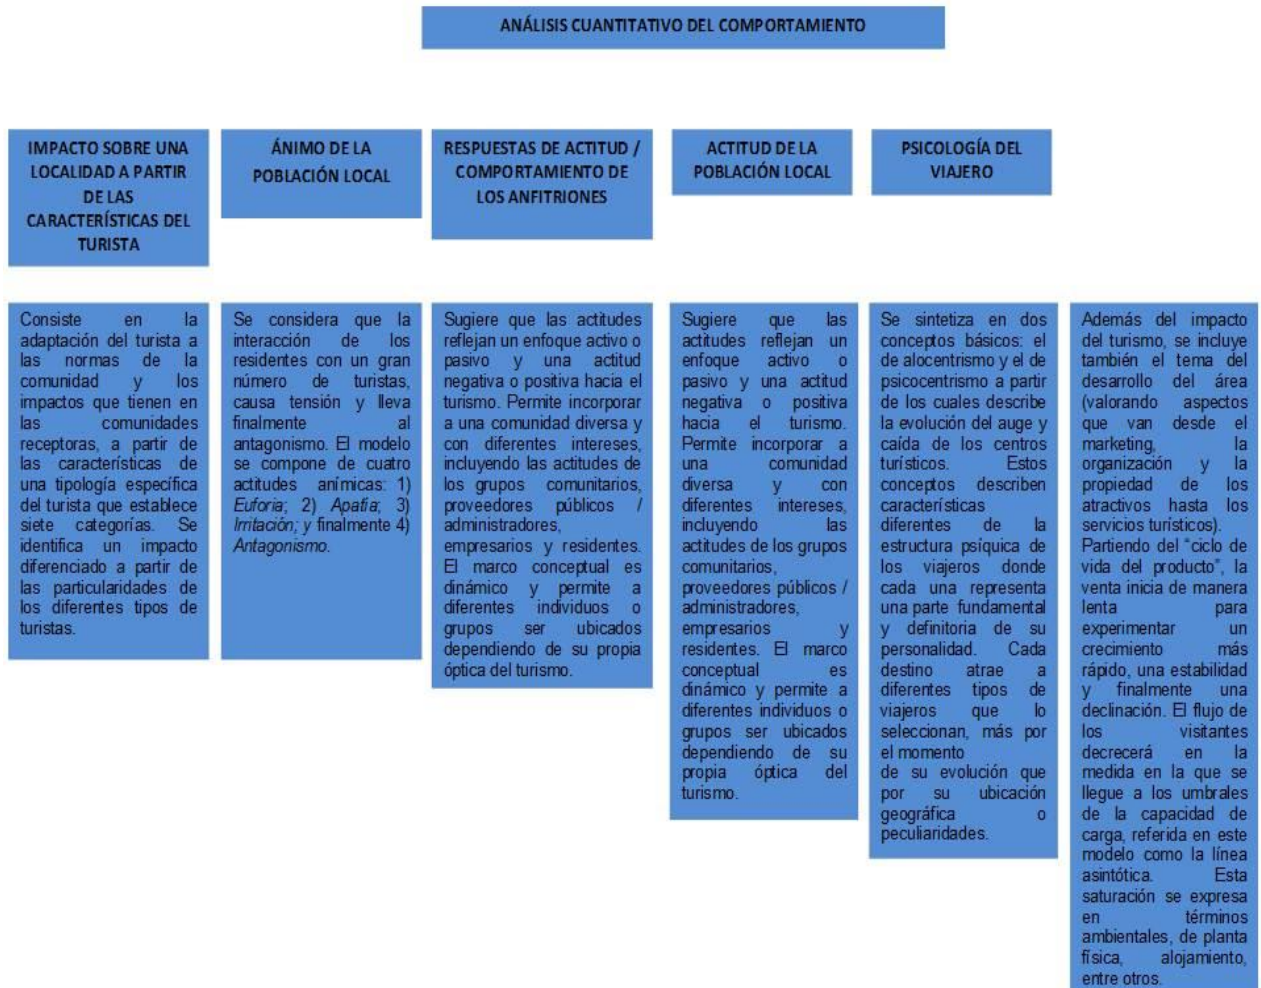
ANÁLISIS CUANTITATIVO DEL COMPORTAMIENTO

IMPACTO SOBRE UNA LOCALIDAD A PARTIR DE LAS CARACTERÍSTICAS DEL TURISTA

ÁNIMO DE LA POBLACIÓN LOCAL

RESPUESTAS DE ACTITUD / COMPORTAMIENTO DE LOS ANFITRIONES

ACTITUD DE LA POBLACIÓN LOCAL

PSICOLOGÍA DEL VIAJERO

Consiste en la adaptación del turista a las normas de la comunidad y los impactos que tienen en las comunidades receptoras, a partir de las características de una tipología específica del turista que establece siete categorías. Se identifica un impacto diferenciado a partir de las particularidades de los diferentes tipos de turistas.

Se considera que la interacción de los residentes con un gran número de turistas, causa tensión y lleva finalmente al antagonismo. El modelo se compone de cuatro actitudes anímicas: 1) *Euforia*; 2) *Apatía*; 3) *Irritación*; y finalmente 4) *Antagonismo*.

Sugiere que las actitudes reflejan un enfoque activo o pasivo y una actitud negativa o positiva hacia el turismo. Permite incorporar a una comunidad diversa y con diferentes intereses, incluyendo las actitudes de los grupos comunitarios, proveedores públicos / administradores, empresarios y residentes. El marco conceptual es dinámico y permite a diferentes individuos o grupos ser ubicados dependiendo de su propia óptica del turismo.

Sugiere que las actitudes reflejan un enfoque activo o pasivo y una actitud negativa o positiva hacia el turismo. Permite incorporar a una comunidad diversa y con diferentes intereses, incluyendo las actitudes de los grupos comunitarios, proveedores públicos / administradores, empresarios y residentes. El marco conceptual es dinámico y permite a diferentes individuos o grupos ser ubicados dependiendo de su propia óptica del turismo.

Se sintetiza en dos conceptos básicos: el de alocentrismo y el de psicocentrismo a partir de los cuales describe la evolución del auge y caída de los centros turísticos. Estos conceptos describen características diferentes de la estructura psíquica de los viajeros donde cada una representa una parte fundamental y definitoria de su personalidad. Cada destino atrae a diferentes tipos de viajeros que lo seleccionan, más por el momento de su evolución que por su ubicación geográfica o peculiaridades.

Además del impacto del turismo, se incluye también el tema del desarrollo del área (valorando aspectos que van desde el marketing, la organización y la propiedad de los atractivos hasta los servicios turísticos). Partiendo del "ciclo de vida del producto", la venta inicia de manera lenta para experimentar un crecimiento más rápido, una estabilidad y finalmente una declinación. El flujo de los visitantes decrecerá en la medida en la que se llegue a los umbrales de la capacidad de carga, referida en este modelo como la línea asintótica. Esta saturación se expresa en términos ambientales, de planta física, alojamiento, entre otros.